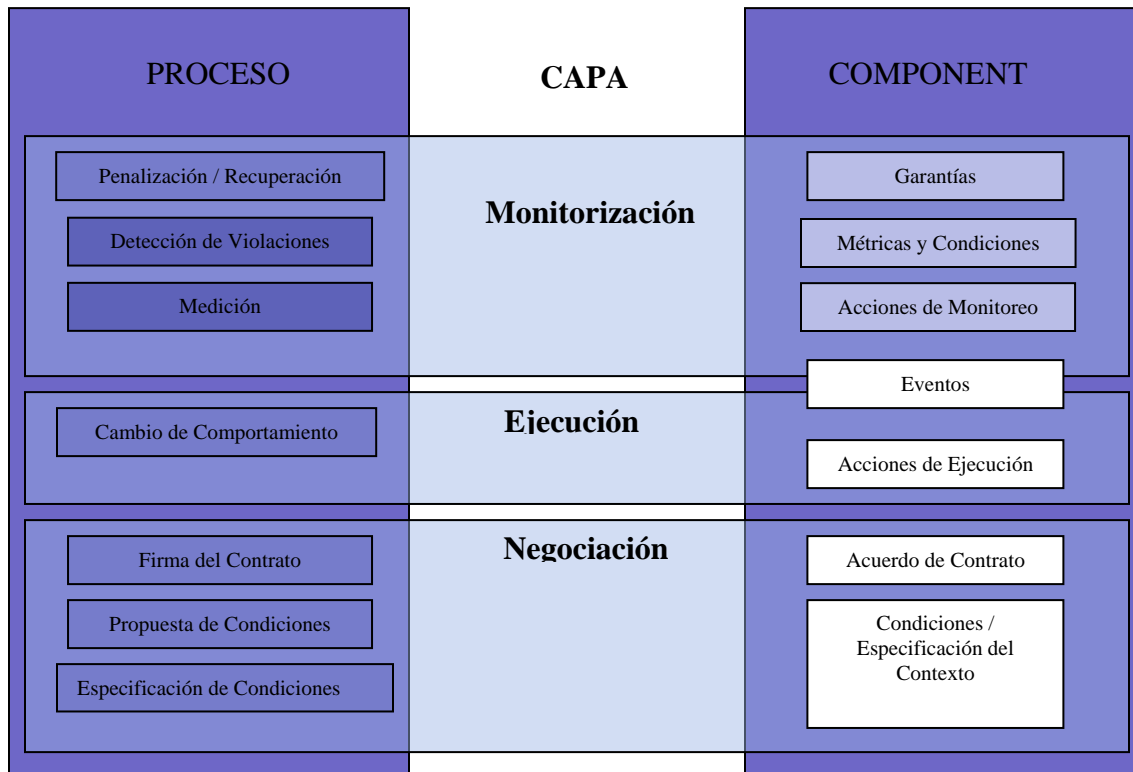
PROCESO

CAPA

COMPONENT

Penalización / Recuperación

Detección de Violaciones

Medición

Monitorización

Garantías

Métricas y Condiciones

Acciones de Monitoreo

Eventos

Cambio de Comportamiento

Ejecución

Acciones de Ejecución

Firma del Contrato

Propuesta de Condiciones

Especificación de Condiciones

Negociación

Acuerdo de Contrato

Condiciones / Especificación del Contexto